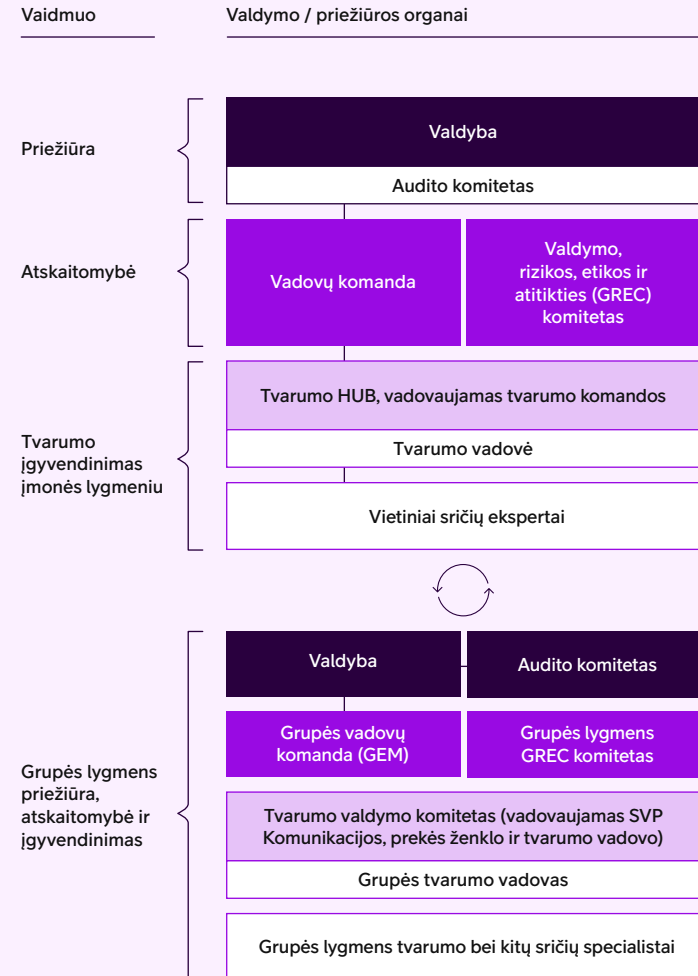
Vaidmuo

Valdymo / priežiūros organai

Priežiūra

Valdyba

Audito komitetas

Atskaitomybė

Vadovų komanda

Valdymo, rizikos, etikos ir atitikties (GREC) komitetas

Tvarumo įgyvendinimas įmonės lygmeniu

Tvarumo HUB, vadovaujamas tvarumo komandos

Tvarumo vadovė

Vietiniai sričių ekspertai

Grupės lygmens priežiūra, atskaitomybė ir įgyvendinimas

Valdyba

Audito komitetas

Grupės vadovų komanda (GEM)

Grupės lygmens GREC komitetas

Tvarumo valdymo komitetas (vadovaujamas SVP Komunikacijos, prekės ženklo ir tvarumo vadovo)

Grupės tvarumo vadovas

Grupės lygmens tvarumo bei kitų sričių specialistai